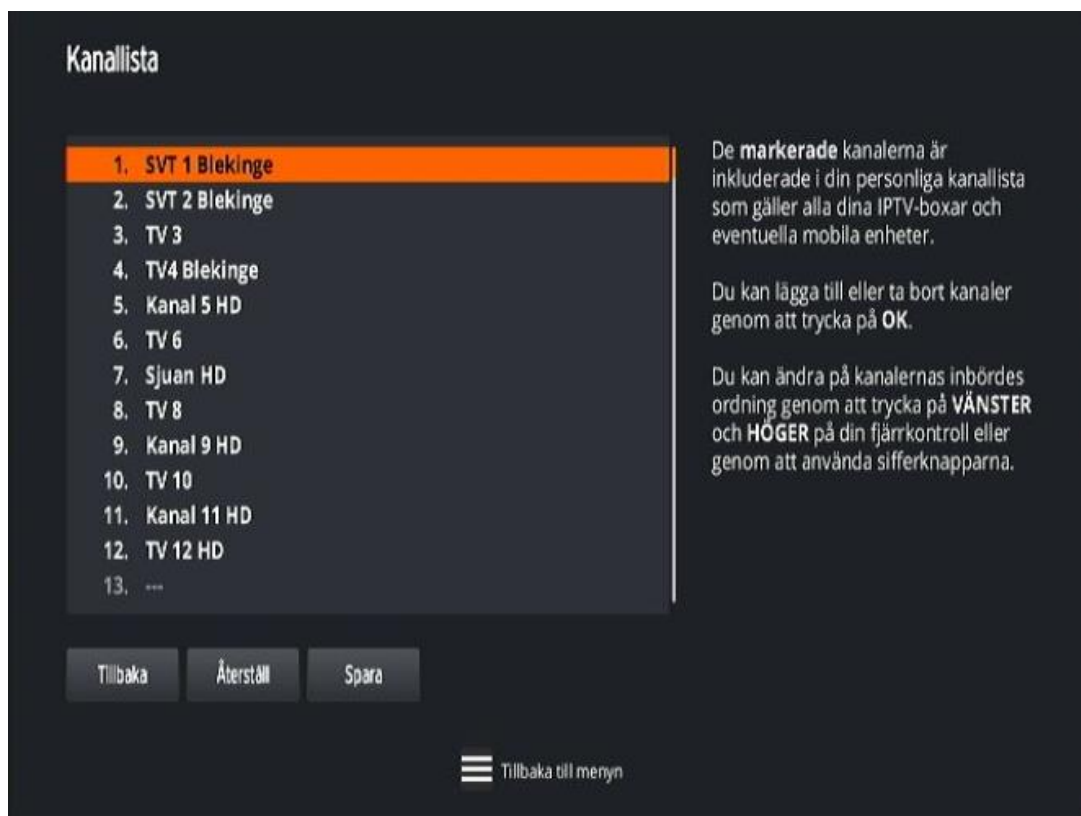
Kanallista

1. SVT 1 Blekinge
2. SVT 2 Blekinge
3. TV 3
4. TV4 Blekinge
5. Kanal 5 HD
6. TV 6
7. Sjuan HD
8. TV 8
9. Kanal 9 HD
10. TV 10
11. Kanal 11 HD
12. TV 12 HD
13. ---

De **markerade** kanalerna är inkluderade i din personliga kanallista som gäller alla dina IPTV-boxar och eventuella mobila enheter.

Du kan lägga till eller ta bort kanaler genom att trycka på **OK**.

Du kan ändra på kanalernas inbördes ordning genom att trycka på **VÄNSTER** och **HÖGER** på din fjärrkontroll eller genom att använda sifferknapparna.

Tillbaka

Återställ

Spara

Tillbaka till menyn